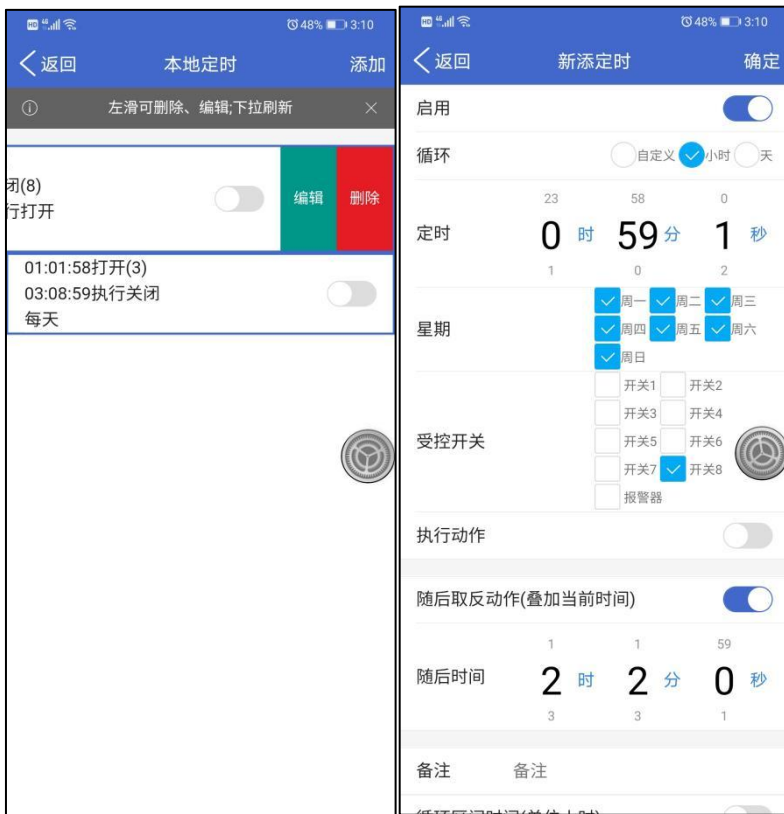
48% 3:10

返回 本地定时 添加

左滑可删除、编辑;下拉刷新 ×

闭(8)
行打开

编辑 删除

01:01:58打开(3)
03:08:59执行关闭
每天

48% 3:10

返回 新添定时 确定

启用

循环 自定义 小时 天

23 58 0
定时 0 时 59 分 1 秒
1 0 2

星期 周一 周二 周三 周四 周五 周六 周日

受控开关 开关1 开关2 开关3 开关4 开关5 开关6 开关7 开关8 报警器

执行动作

随后取反动作(叠加当前时间)

1 1 59
随后时间 2 时 2 分 0 秒
3 3 1

备注 备注

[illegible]